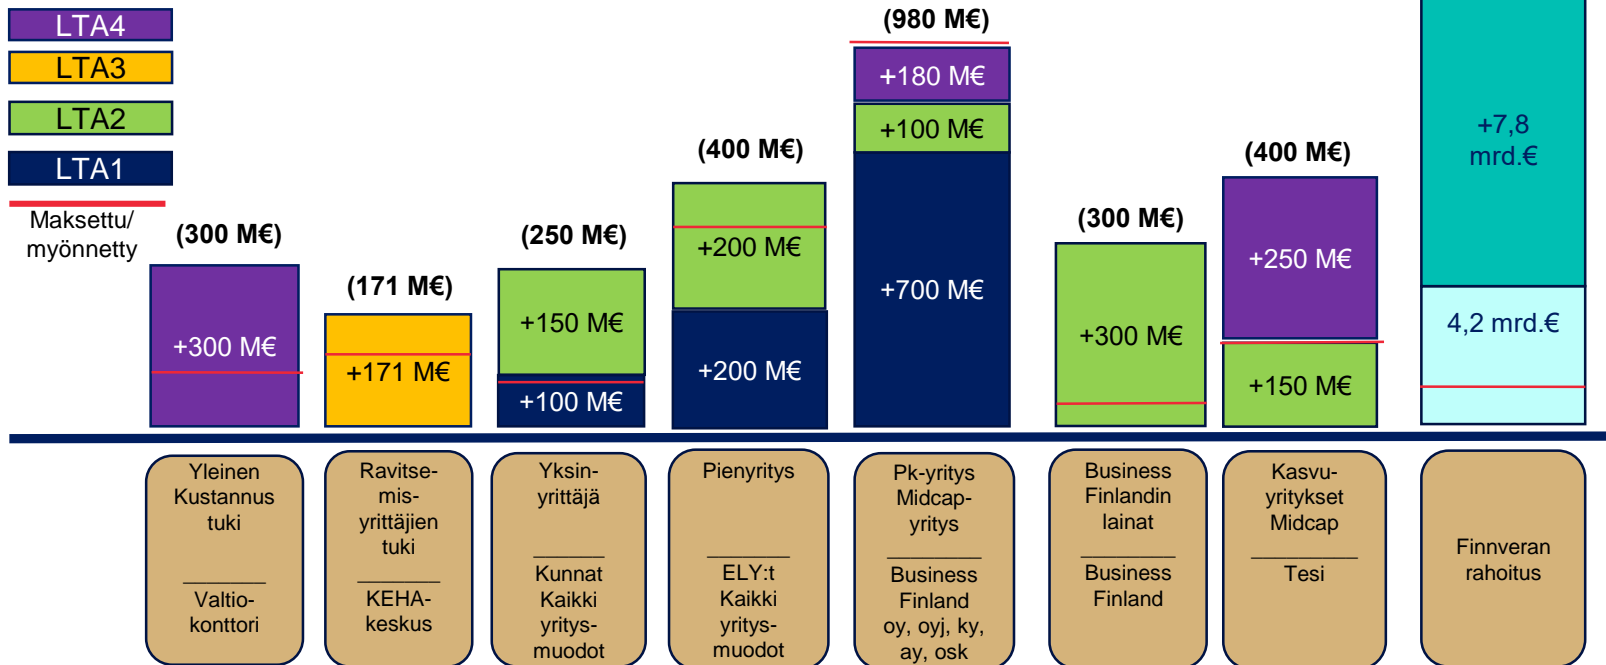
LTA4
LTA3
LTA2
LTA1
Maksettu/ myönnetty

(300 M€)
+300 M€

(171 M€)
+171 M€

(250 M€)
+150 M€
+100 M€

(400 M€)
+200 M€
+200 M€

(980 M€)
+180 M€
+100 M€
+700 M€

(300 M€)
+300 M€

(400 M€)
+250 M€
+150 M€

+7,8 mrd.€
4,2 mrd.€

Yleinen Kustannus tuki
______
Valtio-konttori

Ravitse-mis-yrittäjien tuki
______
KEHA-keskus

Yksin-yrittäjä
______
Kunnat Kaikki yritys-muodot

Pienyritys
______
ELY:t Kaikki yritys-muodot

Pk-yritys Midcap-yritys
______
Business Finland oy, oyj, ky, ay, osk

Business Finlandin lainat
______
Business Finland

Kasvu-yritykset Midcap
______
Tesi

Finnveran rahoitus